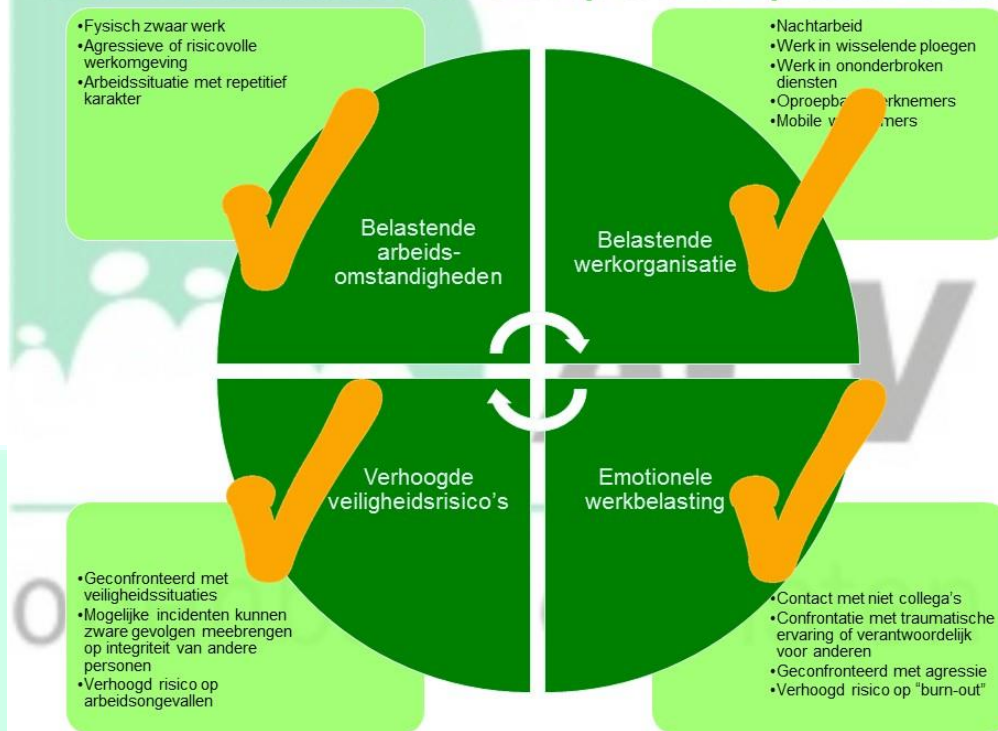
•Fysisch zwaar werk
•Agressieve of risicovolle werkomgeving
•Arbeidssituatie met repetitief karakter

•Nachtarbeid
•Werk in wisselende ploegen
•Werk in ononderbroken diensten
•Oproepba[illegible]erknemers
•Mobile w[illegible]mers

Belastende arbeidsomstandigheden

Belastende werkorganisatie

Verhoogde veiligheidsrisico's

Emotionele werkbelasting

•Geconfronteerd met veiligheidssituaties
•Mogelijke incidenten kunnen zware gevolgen meebrengen op integriteit van andere personen
•Verhoogd risico op arbeidsongevallen

•Contact met niet collega's
•Confrontatie met traumatische ervaring of verantwoordelijk voor anderen
•Geconfronteerd met agressie
•Verhoogd risico op "burn-out"